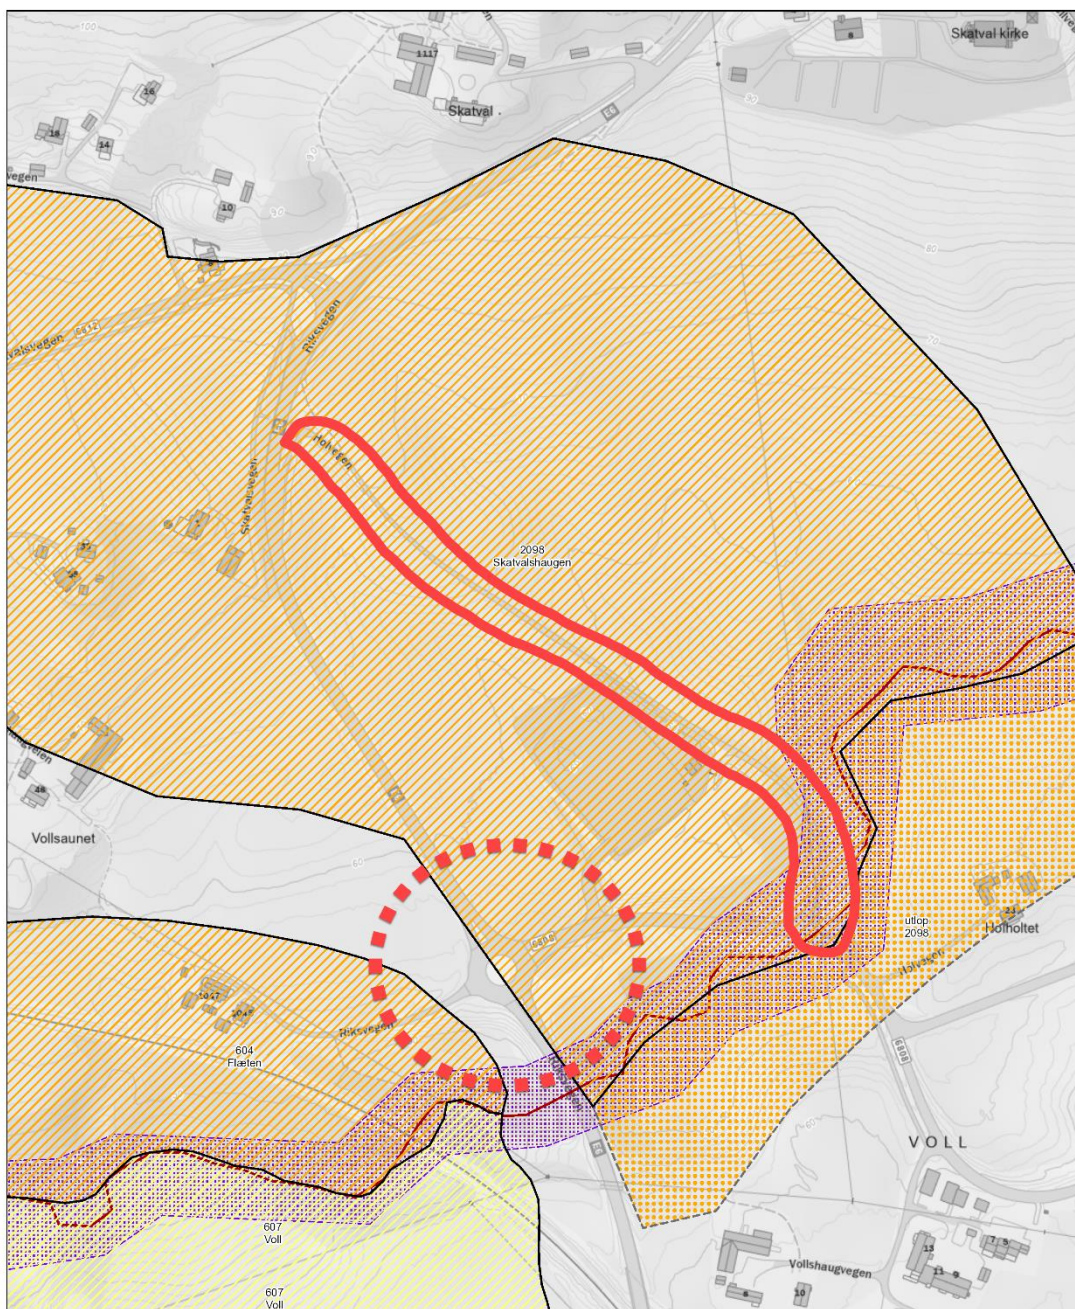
100
1117
Skatval
8
Skatval kirke
16
16
14
10
vegen
90
80
80
70
valsvegen
6812
Riksvegen
Holvegen
Skatvalsvegen
2098
Skatvalshaugen
37
38
veien
48
Vollsaunet
60
6810
utlop
2098
Holholtet
Holvegen
1047
1048
604
Flæten
Riksvegen
6808
VOLL
607
Voll
607
Voll
Vollshaugvegen
8
10
13
11
9
7
5